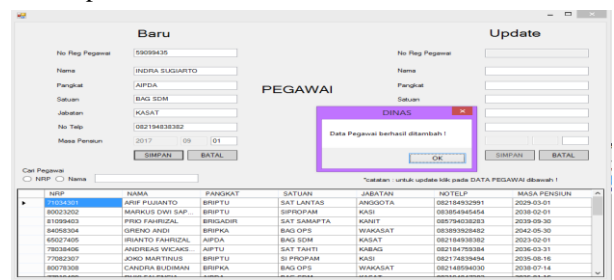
Baru

Update

No Reg Pegawai 59099435

Nama INDRA SUGIARTO

Pangkat AIPDA

Satuan BAG SDM

Jabatan KASAT

No Telp 082194838382

Masa Pensiun 2017 09 01

SIMPAN BATAL

PEGAWAI

No Reg Pegawai

Nama

Pangkat

Satuan

Jabatan

DINAS

Data Pegawai berhasil ditambah !

OK

SIMPAN BATAL

Cari Pegawai

NRP Nama

*catatan : untuk update klik pada DATA PEGAWAI dibawah !

| NRP | NAMA | PANGKAT | SATUAN | JABATAN | NOTELP | MASA PENSIUN |
|---|---|---|---|---|---|---|
| 71034301 | ARIF PUJIANTO | BRIPTU | SAT LANTAS | ANGGOTA | 082184932991 | 2029-03-01 |
| 80023202 | MARKUS DWI SAP... | BRIPTU | SIPROPAM | KASI | 083854945454 | 2038-02-01 |
| 81099403 | PRIO FAHRIZAL | BRIGADIR | SAT SAMAPTA | KANIT | 085794038283 | 2039-09-30 |
| 84058304 | GRENO ANDI | BRIPKA | BAG OPS | WAKASAT | 083893928482 | 2042-05-30 |
| 65027405 | IRIANTO FAHRIZAL | AIPDA | BAG SDM | KASAT | 082184938382 | 2023-02-01 |
| 78038406 | ANDREAS WICAKS... | AIPTU | SAT TAHTI | KABAG | 082184755384 | 2036-03-31 |
| 77082307 | JOKO MARTINUS | BRIPTU | SI PROPAM | KASI | 082174839494 | 2035-08-16 |
| 80078308 | CANDRA BUDIMAN | BRIPKA | BAG OPS | WAKASAT | 082148594030 | 2038-07-14 |